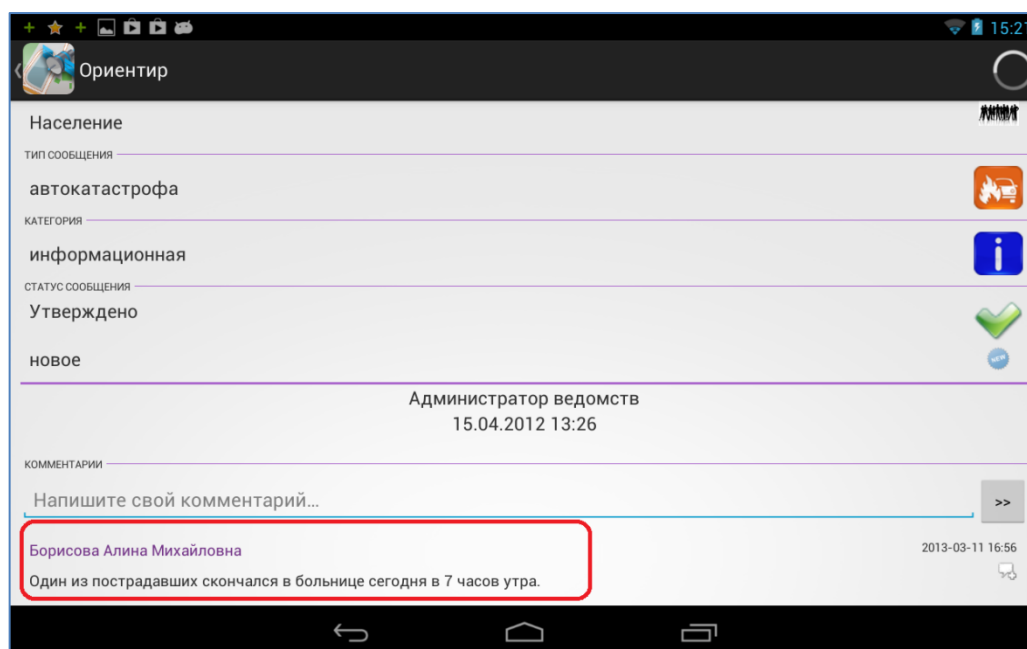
15:27

Ориентир

Население

ТИП СООБЩЕНИЯ

автокатастрофа

КАТЕГОРИЯ

информационная

СТАТУС СООБЩЕНИЯ

Утверждено

новое

NEW

Администратор ведомств
15.04.2012 13:26

КОММЕНТАРИИ

Напишите свой комментарий...

>>

Борисова Алина Михайловна

2013-03-11 16:56

Один из пострадавших скончался в больнице сегодня в 7 часов утра.